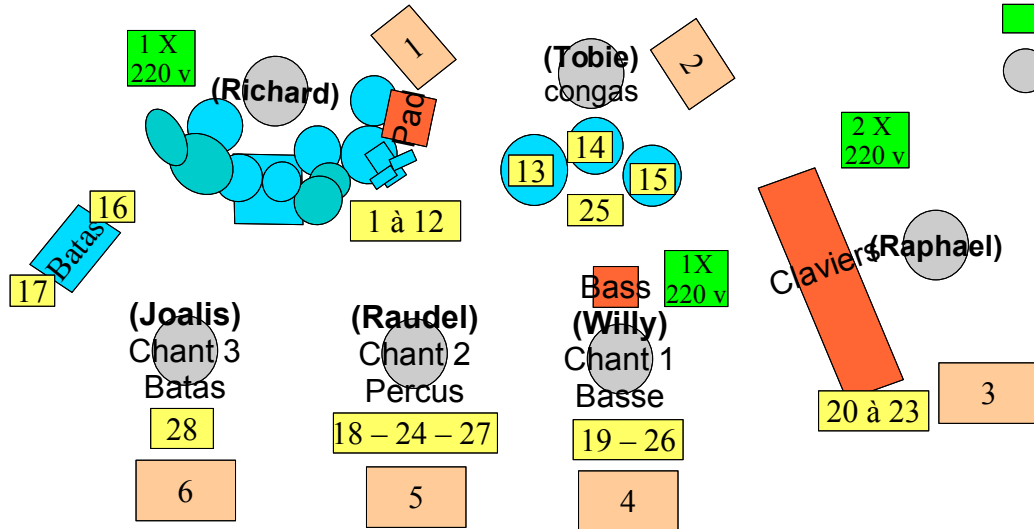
1 X
220 v

(Richard)

1

Pad

(Tobie)
congas

2

14

13

15

25

2 X
220 v

16

Batas

17

1 à 12

1X
220 v

Bass

Claviers

(Raphael)

(Joalis)
Chant 3
Batas

(Raudel)
Chant 2
Percus

(Willy)
Chant 1
Basse

28

18 – 24 – 27

19 – 26

20 à 23

3

6

5

4